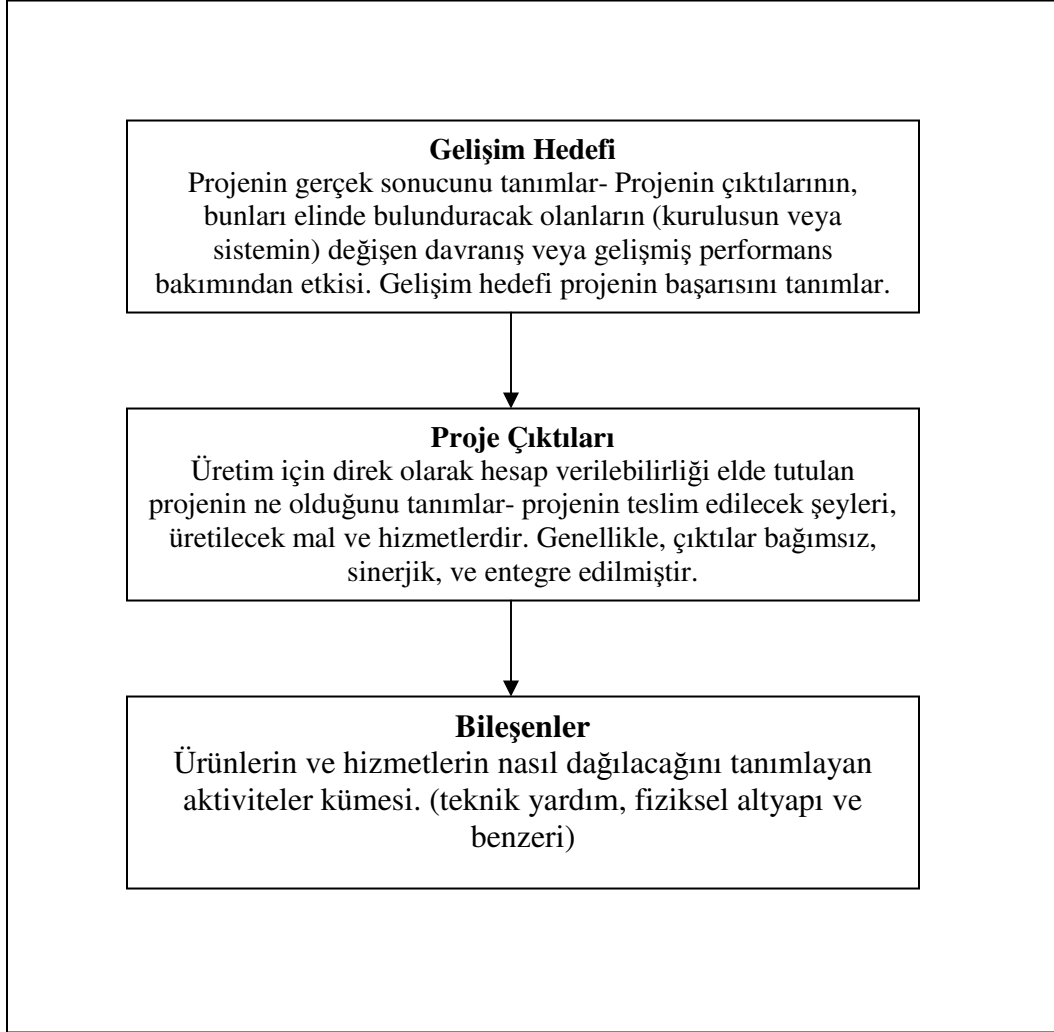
**Gelişim Hedefi**
Projenin gerçek sonucunu tanımlar- Projenin çıktılarının, bunları elinde bulunduracak olanların (kurulusun veya sistemin) değişen davranış veya gelişmiş performans bakımından etkisi. Gelişim hedefi projenin başarısını tanımlar.

**Proje Çıktıları**
Üretim için direk olarak hesap verilebilirliği elde tutulan projenin ne olduğunu tanımlar- projenin teslim edilecek şeyleri, üretilecek mal ve hizmetlerdir. Genellikle, çıktılar bağımsız, sinerjik, ve entegre edilmiştir.

**Bileşenler**
Ürünlerin ve hizmetlerin nasıl dağılacağını tanımlayan aktiviteler kümesi. (teknik yardım, fiziksel altyapı ve benzeri)